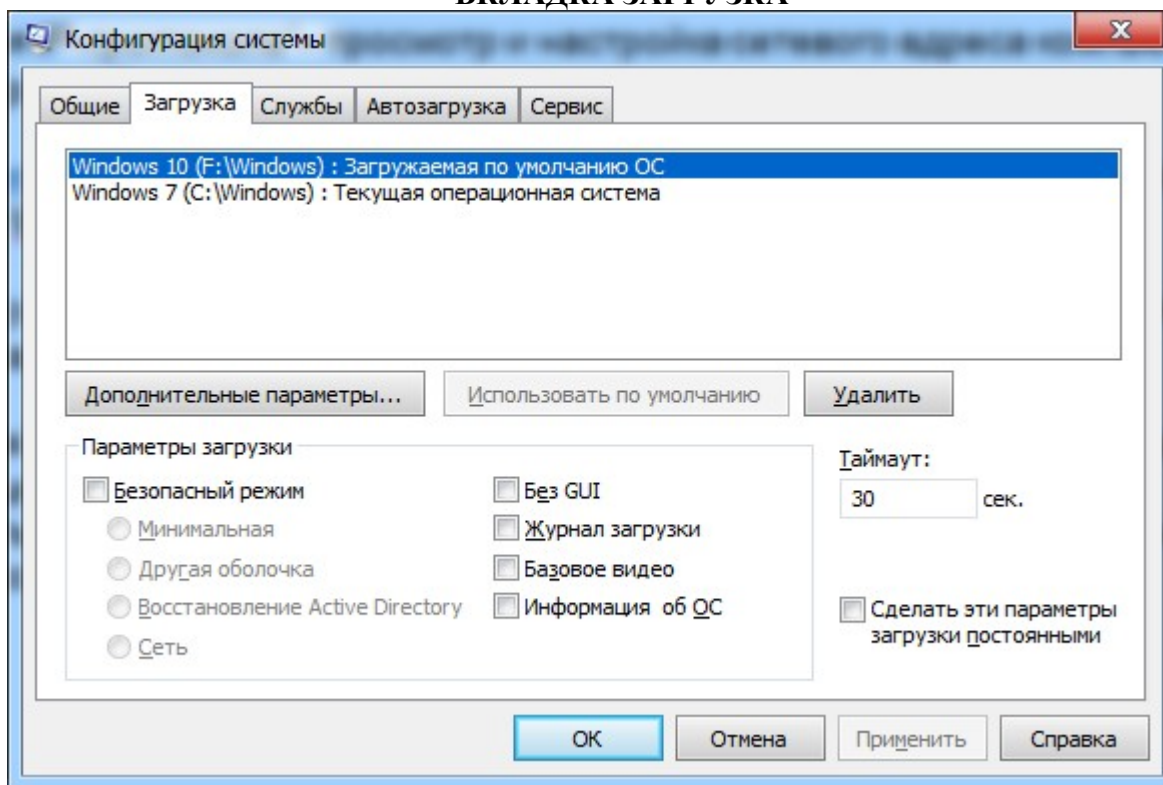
ВКЛАДКА ЗАГРУЗКА

Конфигурация системы

Общие | Загрузка | Службы | Автозагрузка | Сервис

Windows 10 (F:\Windows) : Загружаемая по умолчанию ОС
Windows 7 (C:\Windows) : Текущая операционная система

Дополнительные параметры... | Использовать по умолчанию | Удалить

Параметры загрузки

Безопасный режим
Минимальная
Другая оболочка
Восстановление Active Directory
Сеть

Без GUI
Журнал загрузки
Базовое видео
Информация об ОС

Таймаут:
30 сек.

Сделать эти параметры загрузки постоянными

OK | Отмена | Применить | Справка